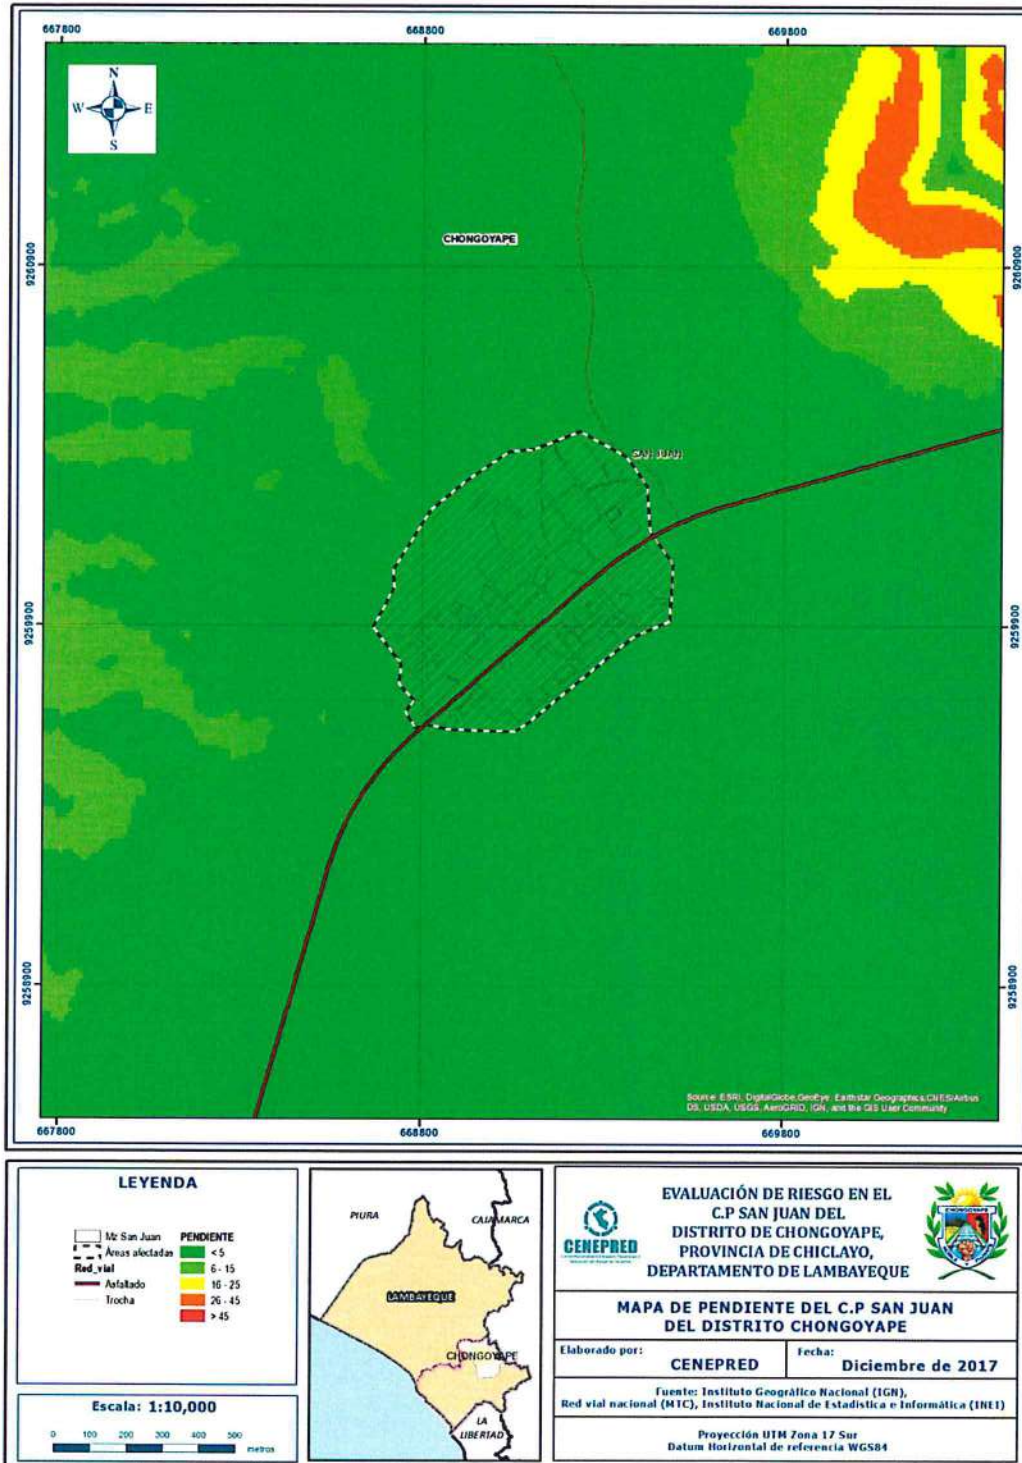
667800
668800
669800

N
W
E
S

9260900
9259900
9258900

CHONGOYAPE

SAN JUAN

Source: ESRI, DigitalGlobe, GeoEye, Earthstar Geographics, CNES/Airbus DS, USDA, USGS, AeroGRID, IGN, and the GIS User Community

667800
668800
669800

LEYENDA

Mz San Juan
Áreas afectadas
Red_vial
Asfaltado
Trocha

PENDIENTE
< 5
6 - 15
16 - 25
26 - 45
> 45

Escala: 1:10,000

0 100 200 300 400 500
metros

PIURA
CAJAMARCA
LAMBAYEQUE
CHONGOYAPE
LA LIBERTAD

CENEPRED

EVALUACIÓN DE RIESGO EN EL C.P SAN JUAN DEL DISTRITO DE CHONGOYAPE, PROVINCIA DE CHICLAYO, DEPARTAMENTO DE LAMBAYEQUE

CHONGOYAPE

MAPA DE PENDIENTE DEL C.P SAN JUAN DEL DISTRITO CHONGOYAPE

Elaborado por:
CENEPRED
Fecha:
Diciembre de 2017

Fuente: Instituto Geográfico Nacional (IGN), Red vial nacional (MTC), Instituto Nacional de Estadística e Informática (INEI)

Proyección UTM Zona 17 Sur
Datum Horizontal de referencia WGS84